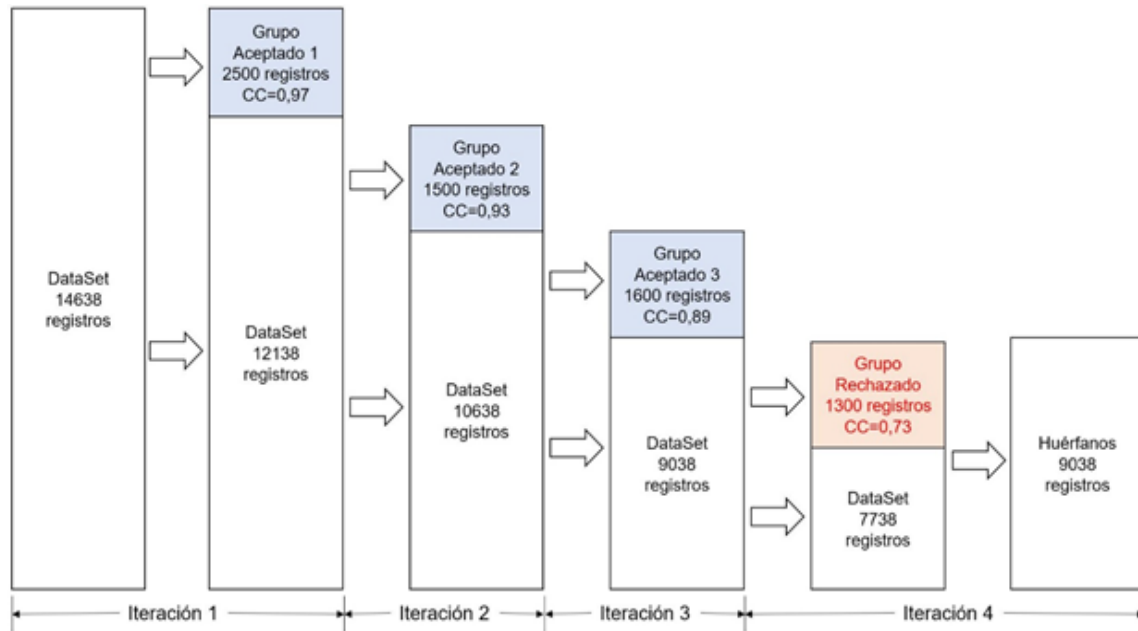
DataSet
14638
registros

Grupo
Aceptado 1
2500 registros
CC=0,97

DataSet
12138
registros

Grupo
Aceptado 2
1500 registros
CC=0,93

DataSet
10638
registros

Grupo
Aceptado 3
1600 registros
CC=0,89

DataSet
9038
registros

Grupo
Rechazado
1300 registros
CC=0,73

DataSet
7738
registros

Huérfanos
9038
registros

Iteración 1
Iteración 2
Iteración 3
Iteración 4